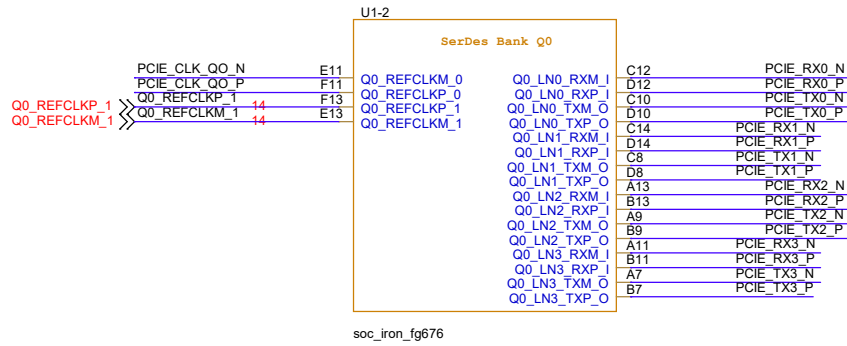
U1-2

SerDes Bank Q0

PCIE_CLK_QO_N E11 Q0_REFCLKM_0
PCIE_CLK_QO_P F11 Q0_REFCLKP_0
Q0_REFCLKP_1 Q0_REFCLKP_1 14 F13 Q0_REFCLKP_1
Q0_REFCLKM_1 Q0_REFCLKM_1 14 E13 Q0_REFCLKM_1

Q0_LN0_RXM_I C12 PCIE_RX0_N
Q0_LN0_RXP_I D12 PCIE_RX0_P
Q0_LN0_TXM_O C10 PCIE_TX0_N
Q0_LN0_TXP_O D10 PCIE_TX0_P
Q0_LN1_RXM_I C14 PCIE_RX1_N
Q0_LN1_RXP_I D14 PCIE_RX1_P
Q0_LN1_TXM_O C8 PCIE_TX1_N
Q0_LN1_TXP_O D8 PCIE_TX1_P
Q0_LN2_RXM_I A13 PCIE_RX2_N
Q0_LN2_RXP_I B13 PCIE_RX2_P
Q0_LN2_TXM_O A9 PCIE_TX2_N
Q0_LN2_TXP_O B9 PCIE_TX2_P
Q0_LN3_RXM_I A11 PCIE_RX3_N
Q0_LN3_RXP_I B11 PCIE_RX3_P
Q0_LN3_TXM_O A7 PCIE_TX3_N
Q0_LN3_TXP_O B7 PCIE_TX3_P

soc_iron_fg676